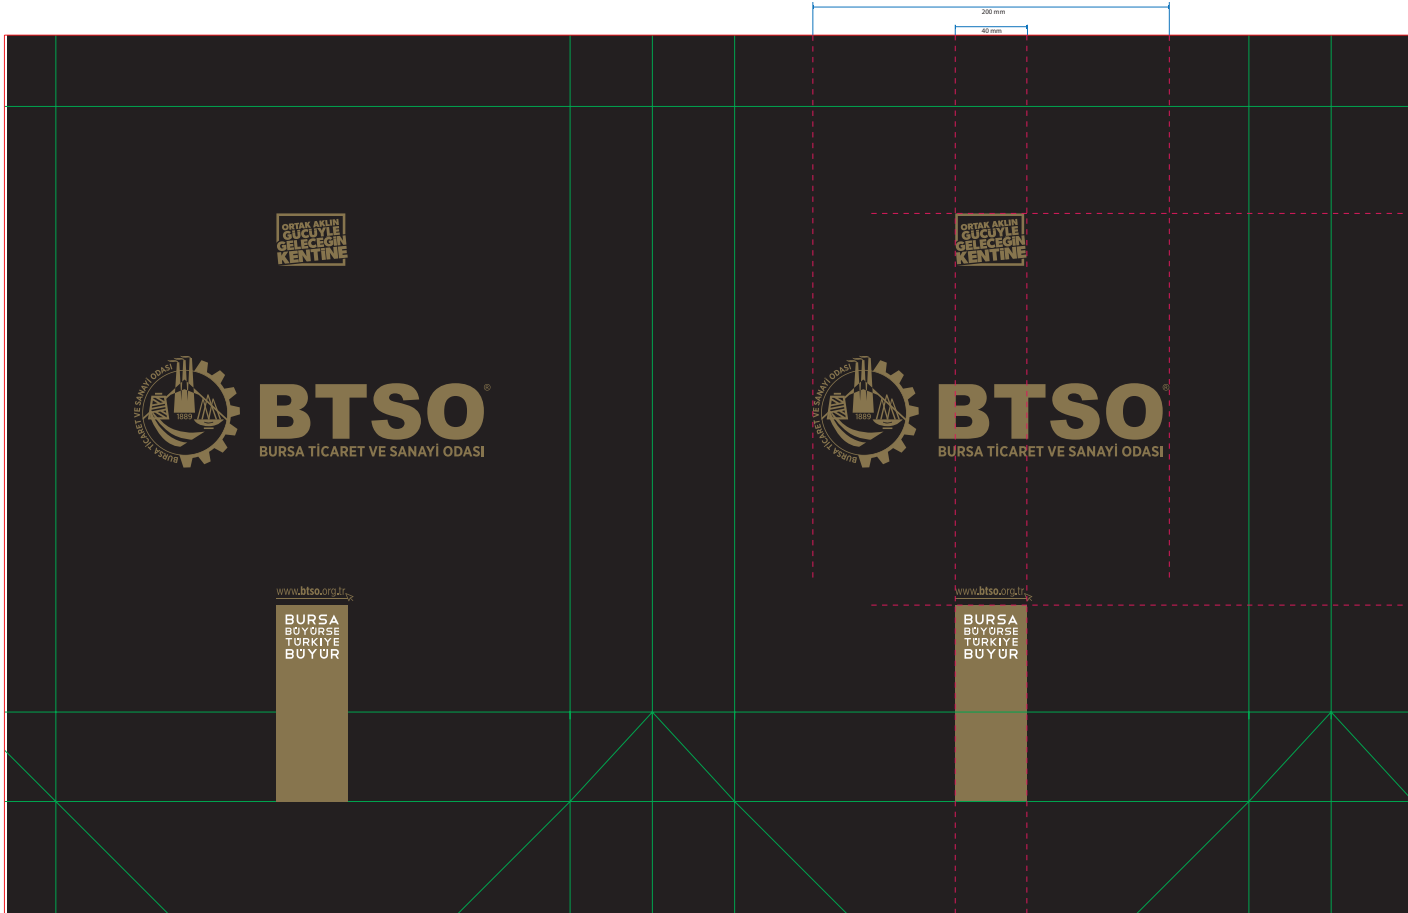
200 mm
40 mm

ORTAK AKLIN GÜCÜYLE GELECEĞİN KENTİNE

BURSA TİCARET VE SANAYİ ODASI 1889

BTSO®
BURSA TİCARET VE SANAYİ ODASI

www.btso.org.tr

BURSA BÜYÜRSE TÜRKİYE BÜYÜR

ORTAK AKLIN GÜCÜYLE GELECEĞİN KENTİNE

BURSA TİCARET VE SANAYİ ODASI 1889

BTSO®
BURSA TİCARET VE SANAYİ ODASI

www.btso.org.tr

BURSA BÜYÜRSE TÜRKİYE BÜYÜR